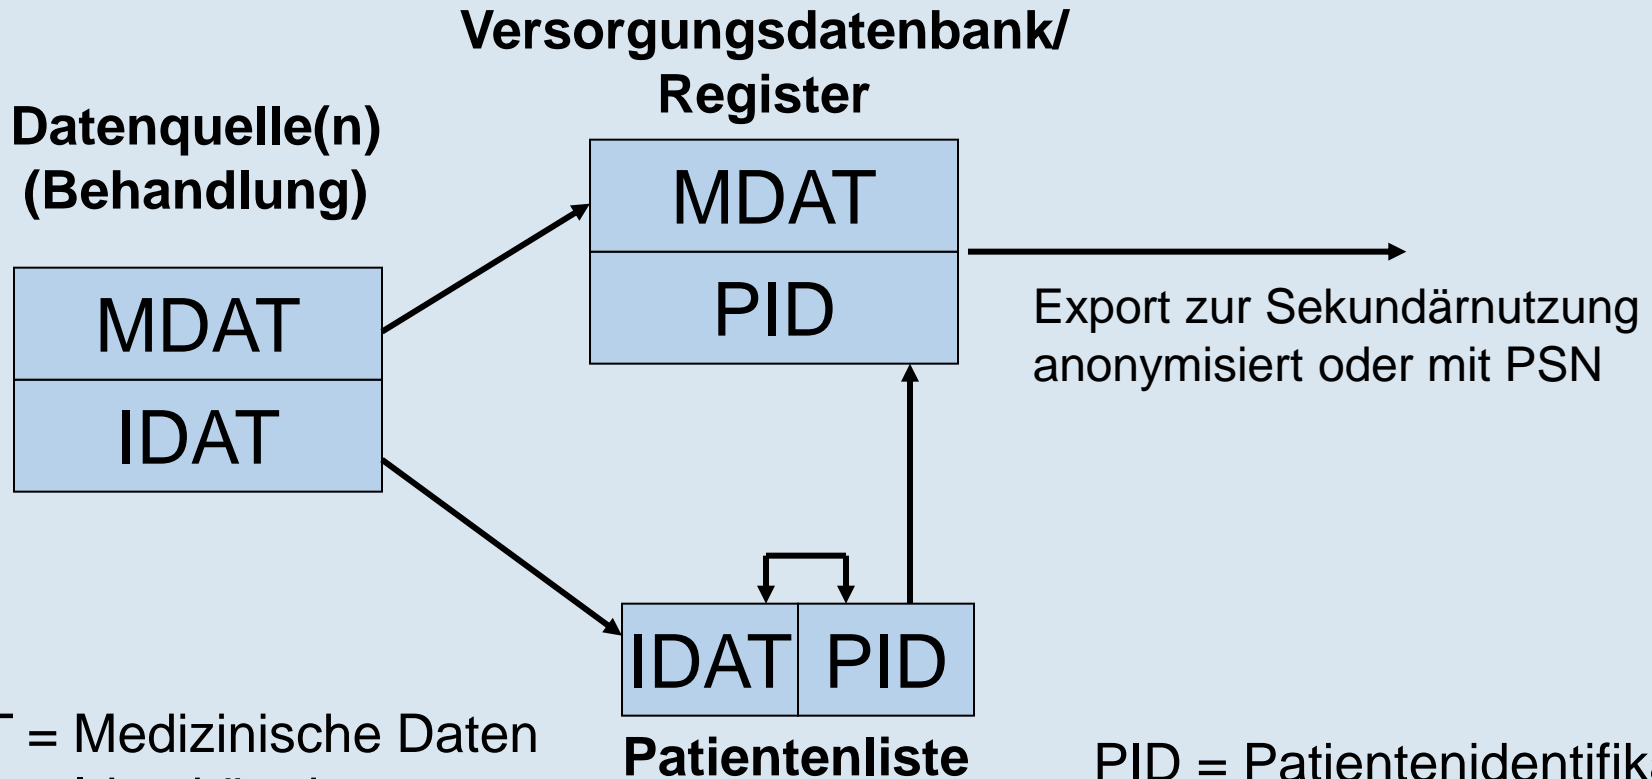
Versorgungsdatenbank/ Register

Datenquelle(n) (Behandlung)

MDAT

PID

MDAT

IDAT

Export zur Sekundärnutzung anonymisiert oder mit PSN

IDAT PID

Patientenliste

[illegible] = Medizinische Daten

PID = Patientenidentifik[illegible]